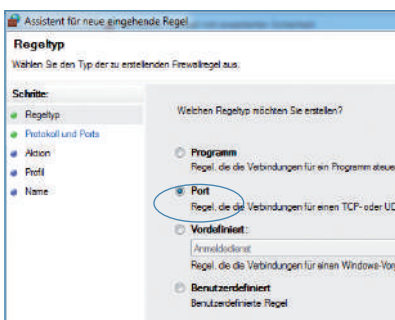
Assistent für neue eingehende Regel

Regeltyp

Wählen Sie den Typ der zu erstellenden Firewallregel aus.

Schritte:

Regeltyp

Protokoll und Ports

Aktion

Profil

Name

Welchen Regeltyp möchten Sie erstellen?

Programm

Regel, die die Verbindungen für ein Programm steue

Port

Regel, die die Verbindungen für einen TCP- oder UD

Vordefiniert:

Anmeldedienst

Regel, die die Verbindungen für einen Windows-Vorg

Benutzerdefiniert

Benutzerdefinierte Regel